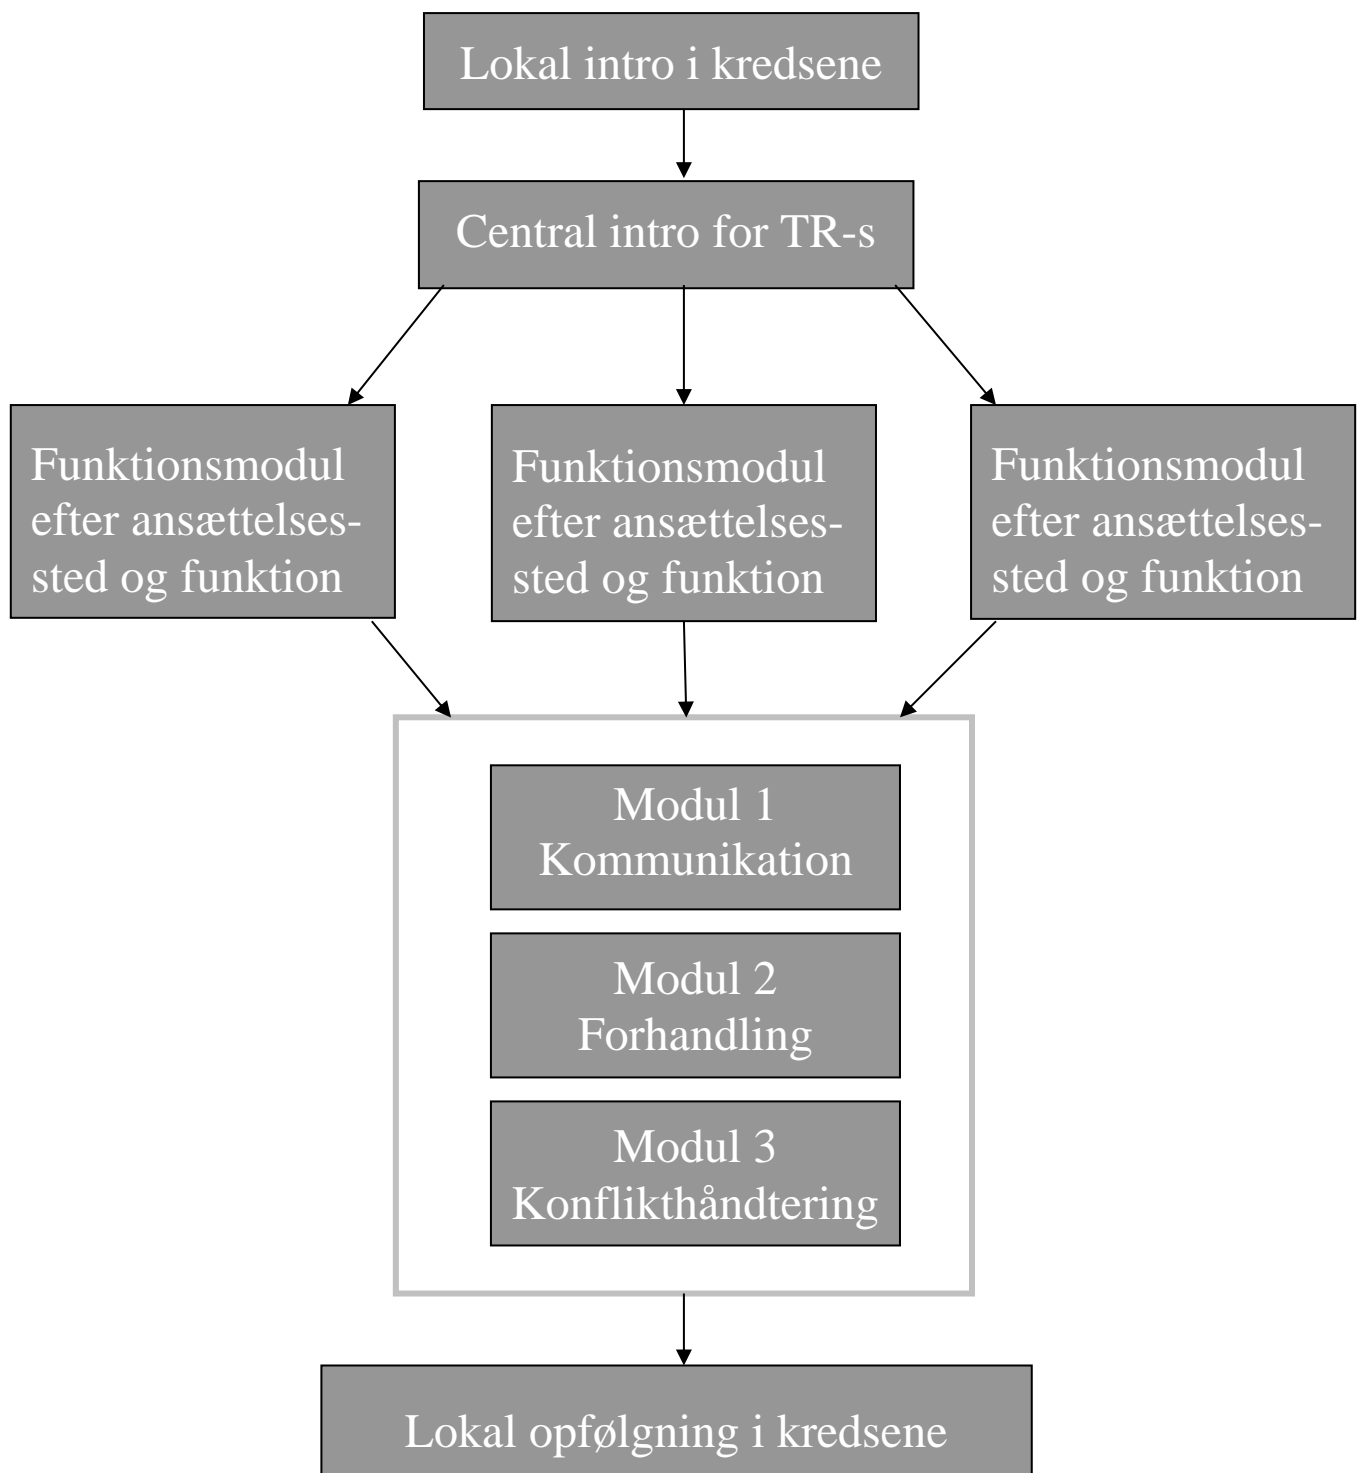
Lokal intro i kredsene

Central intro for TR-s

Funktionsmodul efter ansættelsessted og funktion

Funktionsmodul efter ansættelsessted og funktion

Funktionsmodul efter ansættelsessted og funktion

Modul 1
Kommunikation

Modul 2
Forhandling

Modul 3
Konflikthåndtering

Lokal opfølgning i kredsene